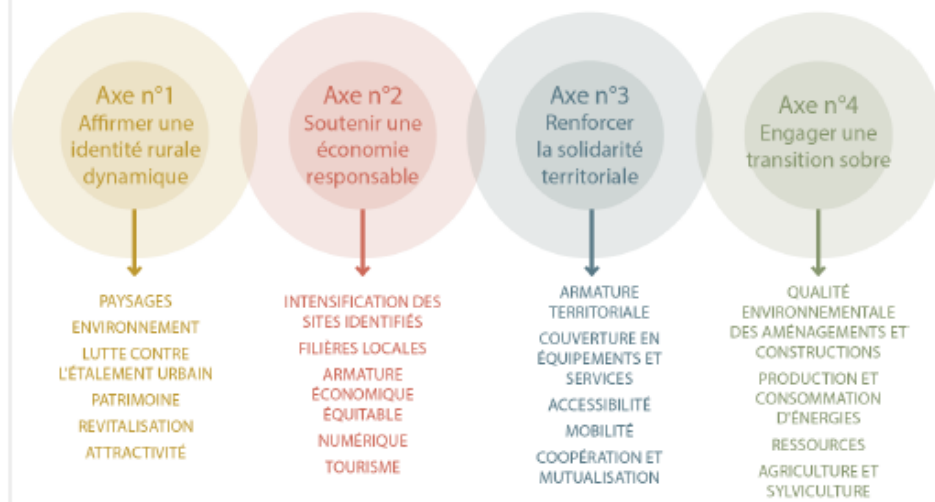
Axe n°1
Affirmer une identité rurale dynamique

PAYSAGES
ENVIRONNEMENT
LUTTE CONTRE L'ÉTALEMENT URBAIN
PATRIMOINE
REVITALISATION
ATTRACTIVITÉ

Axe n°2
Soutenir une économie responsable

INTENSIFICATION DES SITES IDENTIFIÉS
FILIÈRES LOCALES
ARMATURE ÉCONOMIQUE ÉQUITABLE
NUMÉRIQUE
TOURISME

Axe n°3
Renforcer la solidarité territoriale

ARMATURE TERRITORIALE
COUVERTURE EN ÉQUIPEMENTS ET SERVICES
ACCESSIBILITÉ
MOBILITÉ
COOPÉRATION ET MUTUALISATION

Axe n°4
Engager une transition sobre

QUALITÉ ENVIRONNEMENTALE DES AMÉNAGEMENTS ET CONSTRUCTIONS
PRODUCTION ET CONSOMMATION D'ÉNERGIES
RESSOURCES
AGRICULTURE ET SYLVICULTURE